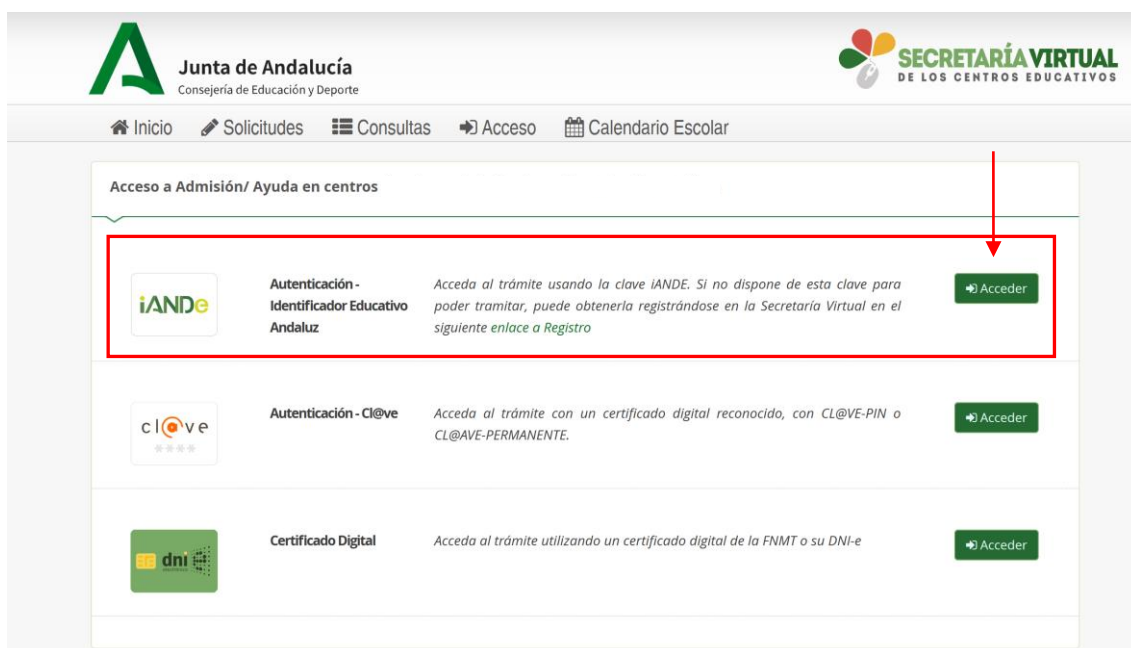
Junta de Andalucía
Consejería de Educación y Deporte

SECRETARÍA VIRTUAL
DE LOS CENTROS EDUCATIVOS

Inicio Solicitudes Consultas Acceso Calendario Escolar

Acceso a Admisión/ Ayuda en centros

iANDe

Autenticación - Identificador Educativo Andaluz

Acceda al trámite usando la clave iANDE. Si no dispone de esta clave para poder tramitar, puede obtenerla registrándose en la Secretaría Virtual en el siguiente enlace a Registro

Acceder

cl@ve

Autenticación - Cl@ve

Acceda al trámite con un certificado digital reconocido, con CL@VE-PIN o CL@AVE-PERMANENTE.

Acceder

dni

Certificado Digital

Acceda al trámite utilizando un certificado digital de la FNMT o su DNI-e

Acceder